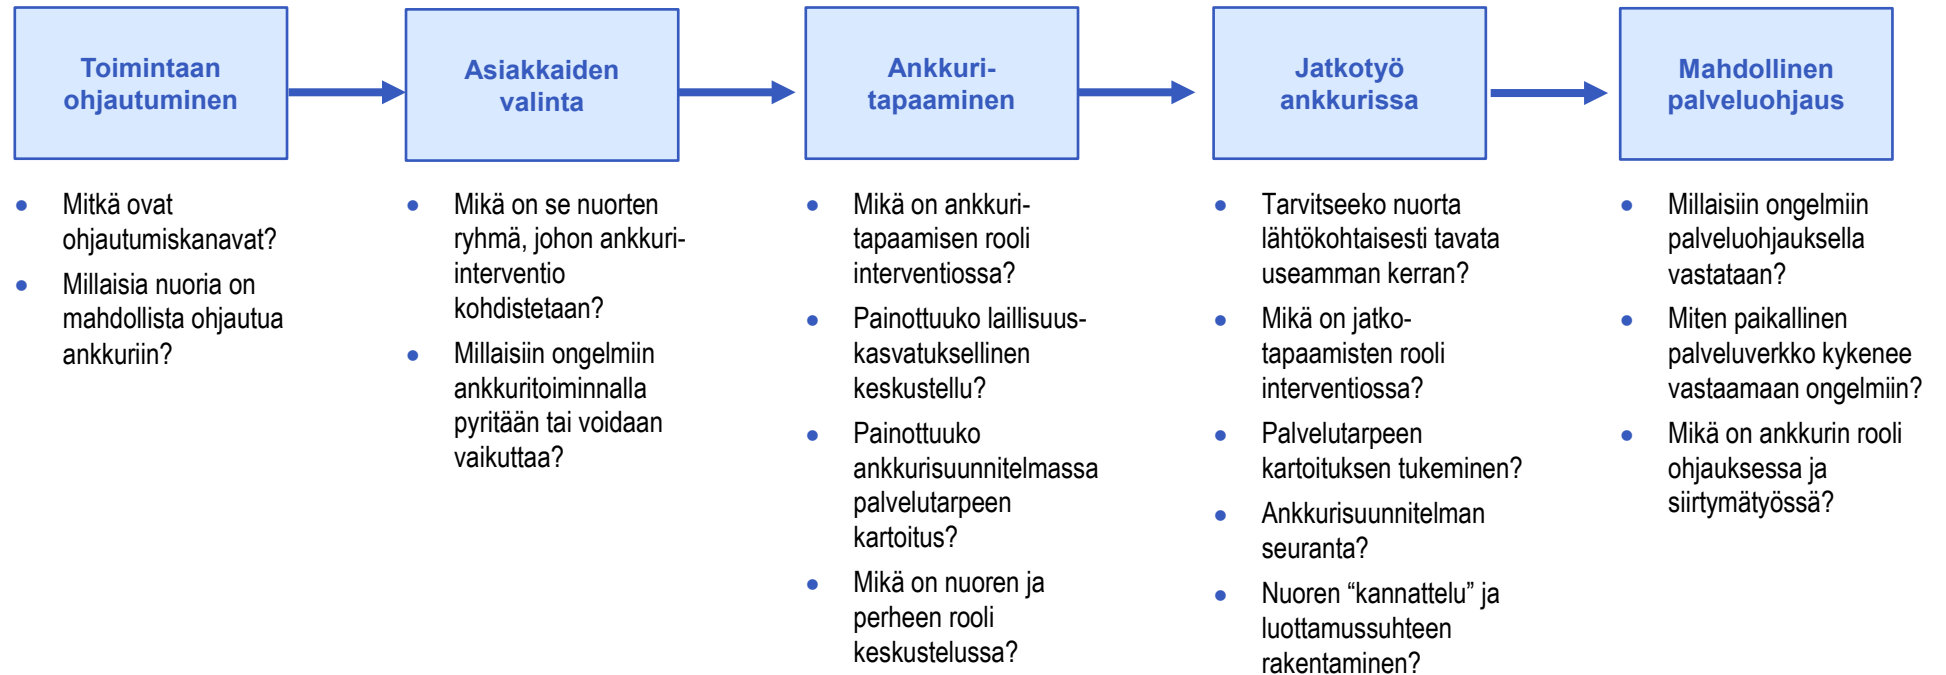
Toimintaan ohjautuminen

Asiakkaiden valinta

Ankkuri-tapaaminen

Jatkotyö ankkurissa

Mahdollinen palveluohjaus

- Mitkä ovat ohjautumiskanavat?
- Millaisia nuoria on mahdollista ohjautua ankkuriin?

- Mikä on se nuorten ryhmä, johon ankkuri-interventio kohdistetaan?
- Millaisiin ongelmiin ankkuritoiminnalla pyritään tai voidaan vaikuttaa?

- Mikä on ankkuri-tapaamisen rooli interventiossa?
- Painottuuko laillisuus-kasvatuksellinen keskustellu?
- Painottuuko ankkurisuunnitelmassa palvelutarpeen kartoitus?
- Mikä on nuoren ja perheen rooli keskustelussa?

- Tarvitseeko nuorta lähtökohtaisesti tavata useamman kerran?
- Mikä on jatko-tapaamisten rooli interventiossa?
- Palvelutarpeen kartoituksen tukeminen?
- Ankkurisuunnitelman seuranta?
- Nuoren “kannattelu” ja luottamussuhteen rakentaminen?

- Millaisiin ongelmiin palveluohjauksella vastataan?
- Miten paikallinen palveluverkko kykenee vastaamaan ongelmiin?
- Mikä on ankkurin rooli ohjauksessa ja siirtymätyössä?